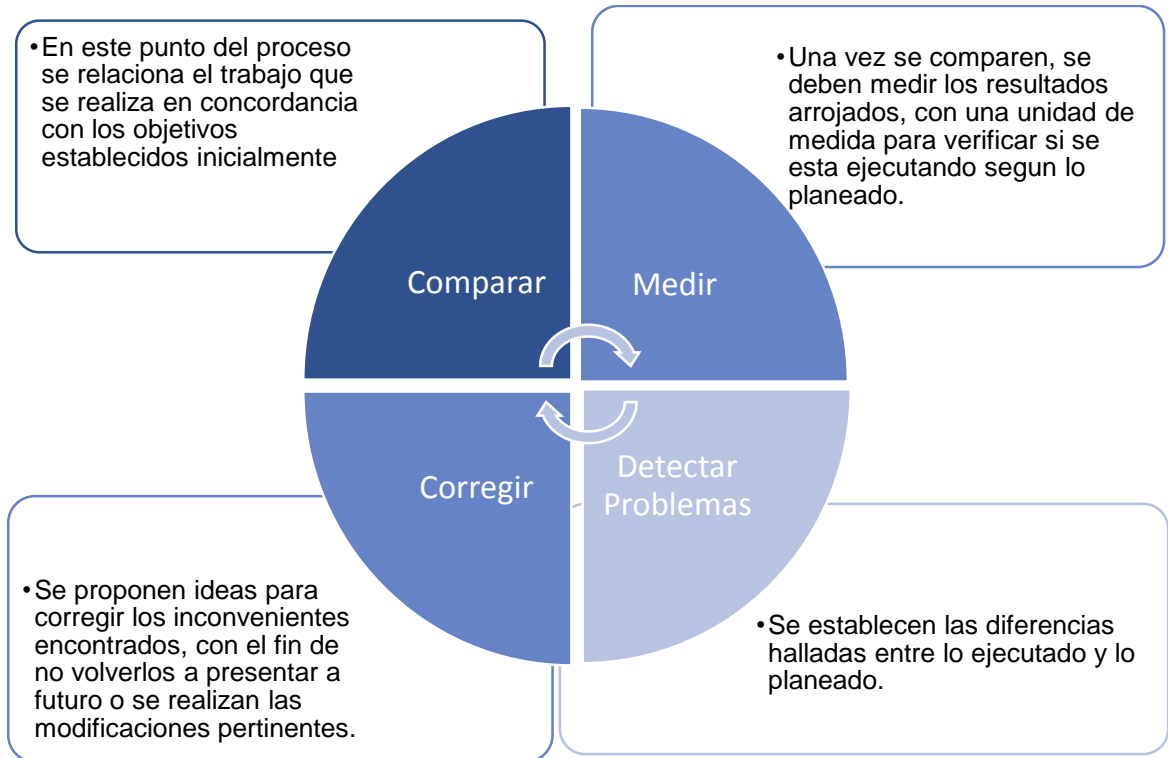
•En este punto del proceso se relaciona el trabajo que se realiza en concordancia con los objetivos establecidos inicialmente

•Una vez se comparen, se deben medir los resultados arrojados, con una unidad de medida para verificar si se esta ejecutando segun lo planeado.

Comparar

Medir

Corregir

Detectar Problemas

•Se proponen ideas para corregir los inconvenientes encontrados, con el fin de no volverlos a presentar a futuro o se realizan las modificaciones pertinentes.

•Se establecen las diferencias halladas entre lo ejecutado y lo planeado.